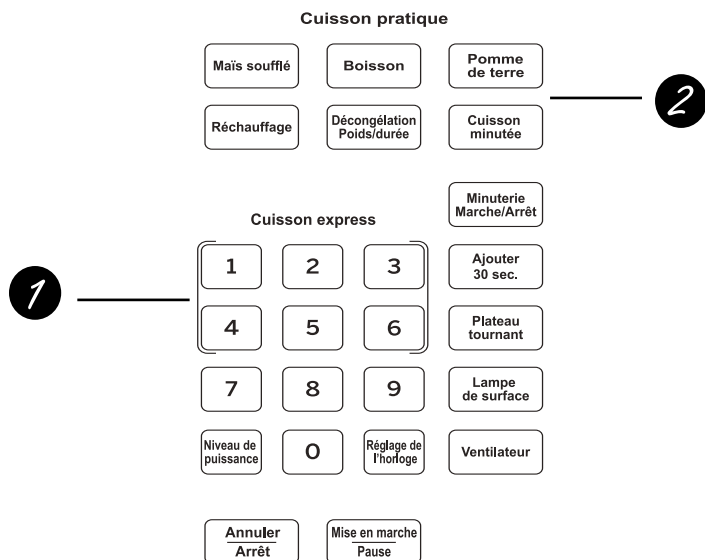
Cuisson pratique

Maïs soufflé

Boisson

Pomme de terre

Réchauffage

Décongélation Poids/durée

Cuisson minutée

2

Minuterie Marche/Arrêt

Cuisson express

1

1

2

3

Ajouter 30 sec.

4

5

6

Plateau tournant

7

8

9

Lampe de surface

Niveau de puissance

0

Réglage de l'horloge

Ventilateur

Annuler Arrêt

Mise en marche Pause